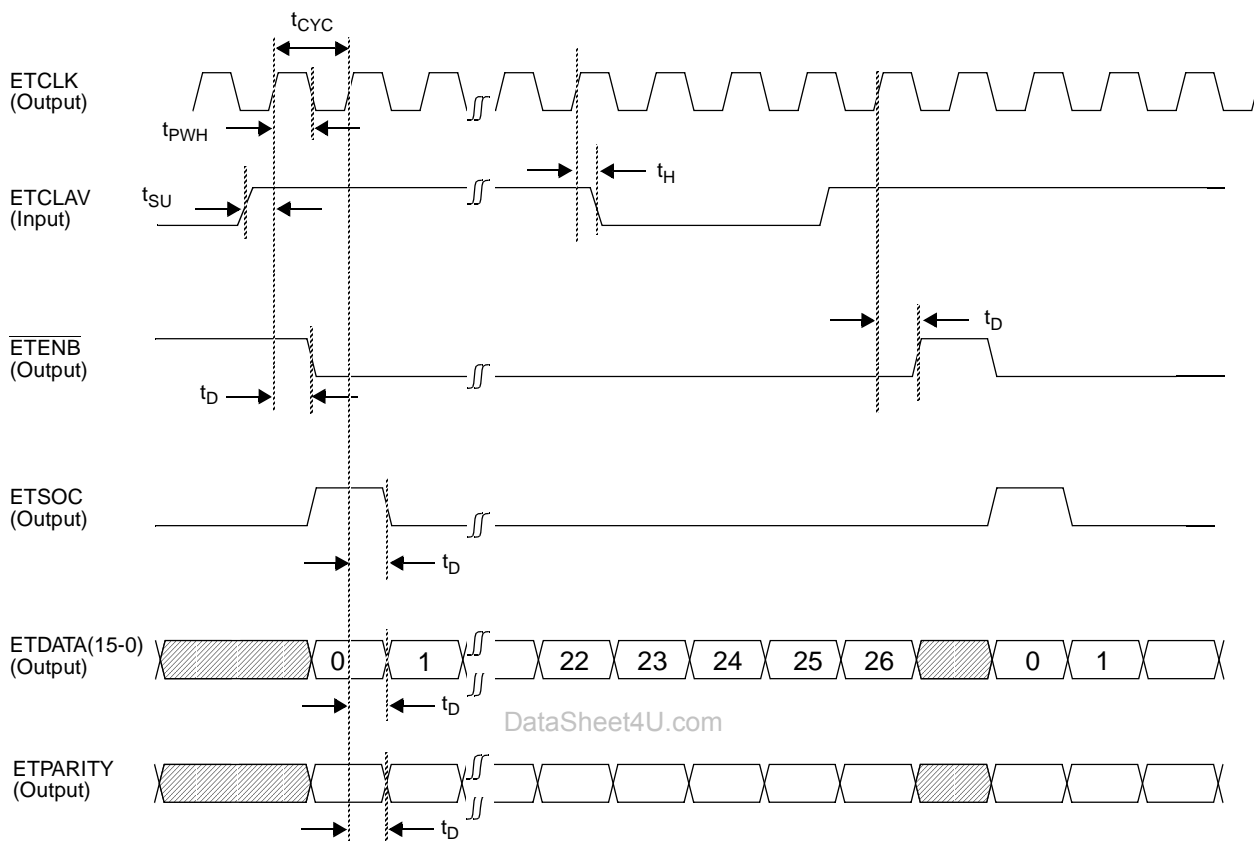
$t_{CYC}$

ETCLK
(Output)

$t_{PWH}$

ETCLAV
(Input)

$t_{SU}$

$t_H$

$\overline{ETENB}$
(Output)

$t_D$

$t_D$

ETSOC
(Output)

$t_D$

ETDATA(15-0)
(Output)

0 1 22 23 24 25 26 0 1

$t_D$

DataSheet4U.com

ETPARITY
(Output)

$t_D$